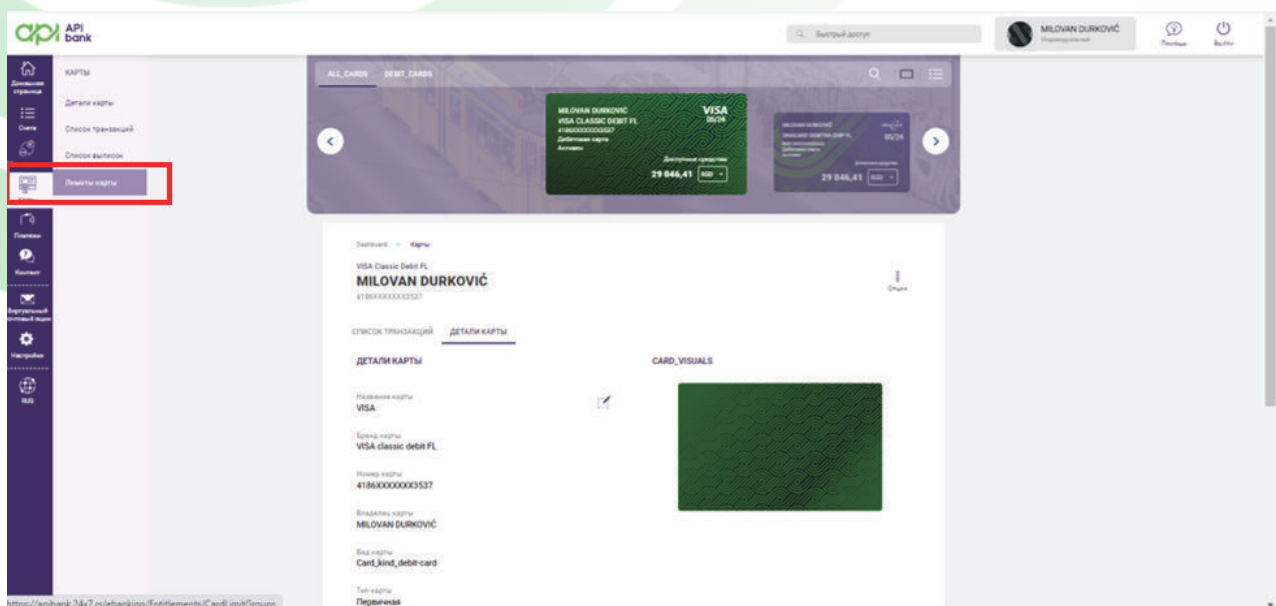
API bank

Быстрый доступ

MILOVAN DURKOVIĆ
Индивидуальный

Помощь
Выйти

Домашняя страница
Счета
Платежи
Контакт
Виртуальный почтовый ящик
Настройки
RUS

КАРТЫ
Детали карты
Список транзакций
Список выписок
Лимиты карты

ALL_CARDS
DEBIT_CARDS

MILOVAN DURKOVIĆ
VISA CLASSIC DEBIT FL
4186XXXXXXX3537
Дебетовая карта
Активен
VISA
05/24
Доступные средства
29 046,41 RSD

DINACARD DEBITNA CREDIT FL
05/24
29 046,41 RSD

Dashboard > Карты

VISA Classic Debit FL
MILOVAN DURKOVIĆ
4186XXXXXXX3537

Опции

СПИСОК ТРАНЗАКЦИЙ
ДЕТАЛИ КАРТЫ

ДЕТАЛИ КАРТЫ

CARD_VISUALS

Название карты
VISA

Бренд карты
VISA classic debit FL

Номер карты
4186XXXXXXX3537

Владелец карты
MILOVAN DURKOVIĆ

Вид карты
Card_kind_debit-card

Тип карты
Первичная

https://apibank.24x7.rs/ebanking/Entitlements/CardLimitGroups